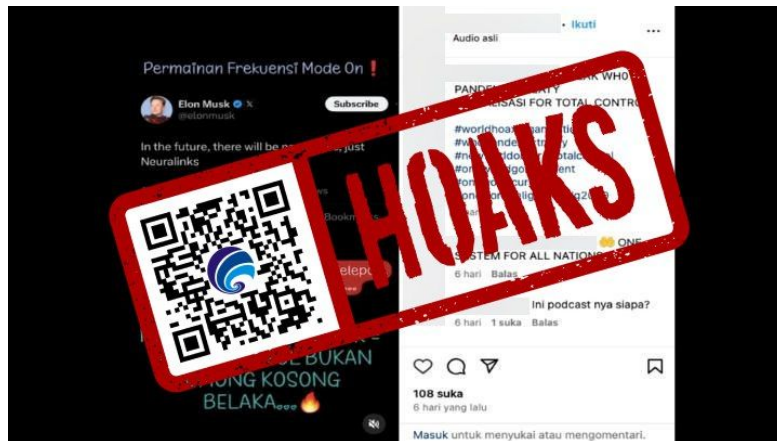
Permainan Frekuensi Mode On❗

Elon Musk
@elonmusk

Subscribe

In the future, there will be no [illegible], just Neuralinks

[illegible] Bookm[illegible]

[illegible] Telepo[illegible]

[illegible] BUKAN
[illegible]NG KOSONG
BELAKA... 🔥

HOAKS

• Ikuti
Audio asli

PANDE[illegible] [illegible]ATY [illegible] WHO
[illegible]RISASI FOR TOTAL CONTRO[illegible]

#worldhoa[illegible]
#w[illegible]
#ne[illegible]
#o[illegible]
#o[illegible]

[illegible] ONE
SYSTEM FOR ALL NATIONS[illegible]
6 hari Balas

Ini podcast nya siapa?
6 hari 1 suka Balas

108 suka
6 hari yang lalu

Masuk untuk menyukai atau mengomentari.